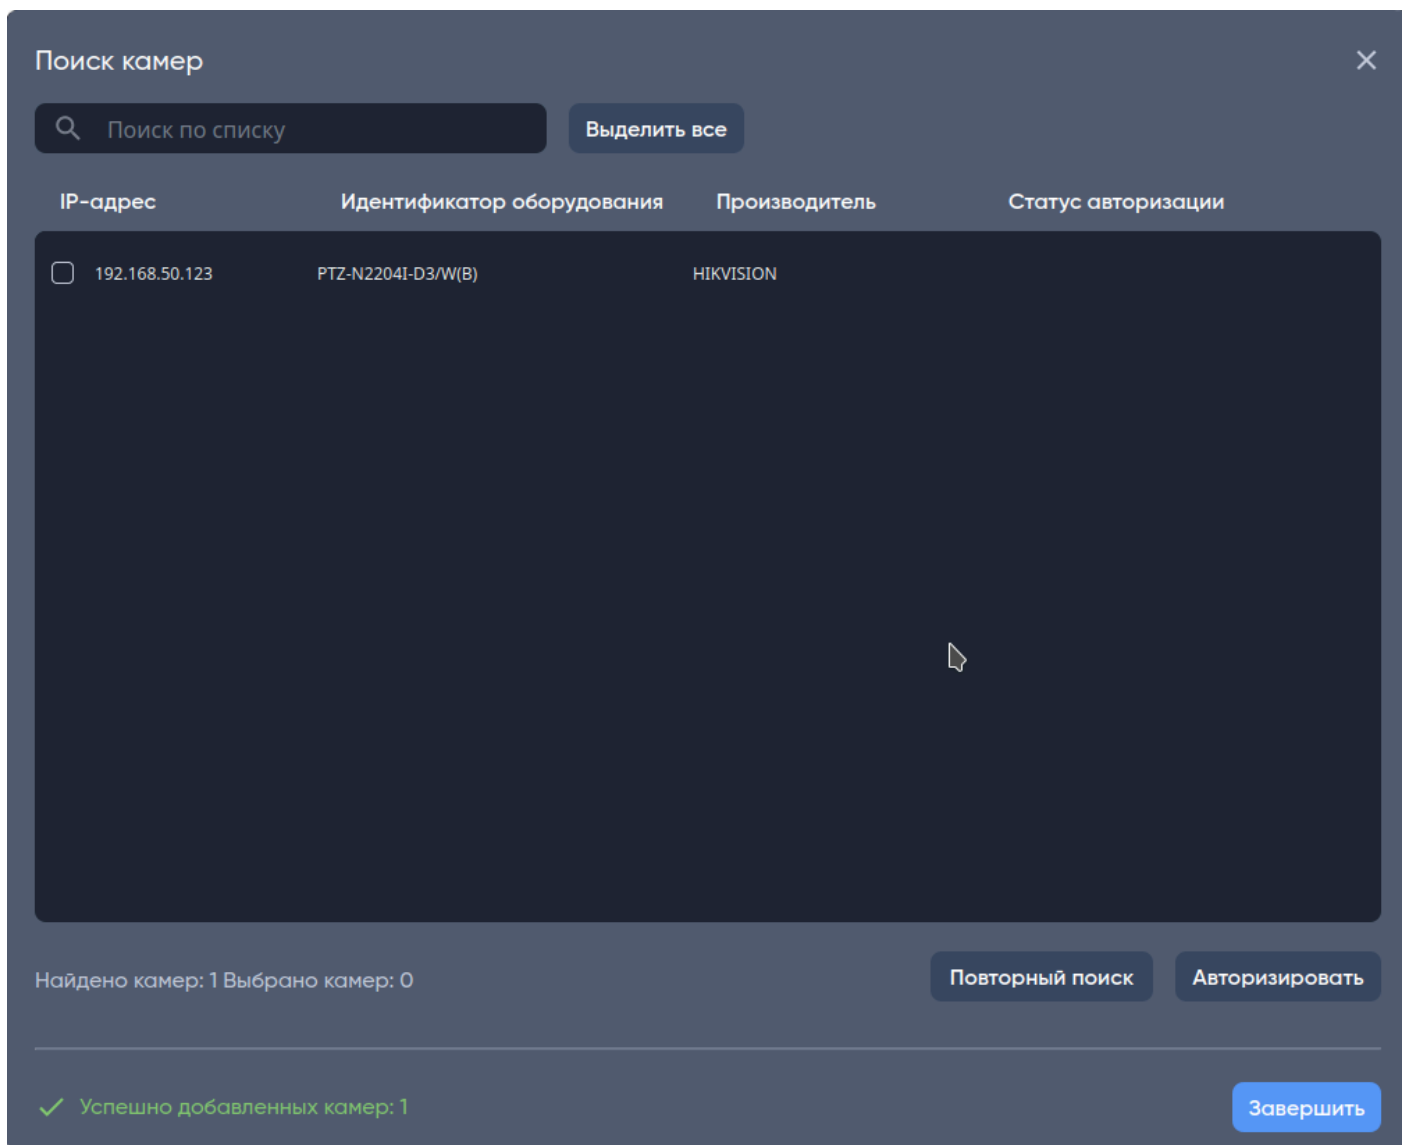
Поиск камер

Поиск по списку

Выделить все

| IP-адрес | Идентификатор оборудования | Производитель | Статус авторизации |
|---|---|---|---|
| 192.168.50.123 | PTZ-N2204I-D3/W(B) | HIKVISION | |

Найдено камер: 1 Выбрано камер: 0

Повторный поиск

Авторизировать

Успешно добавленных камер: 1

Завершить